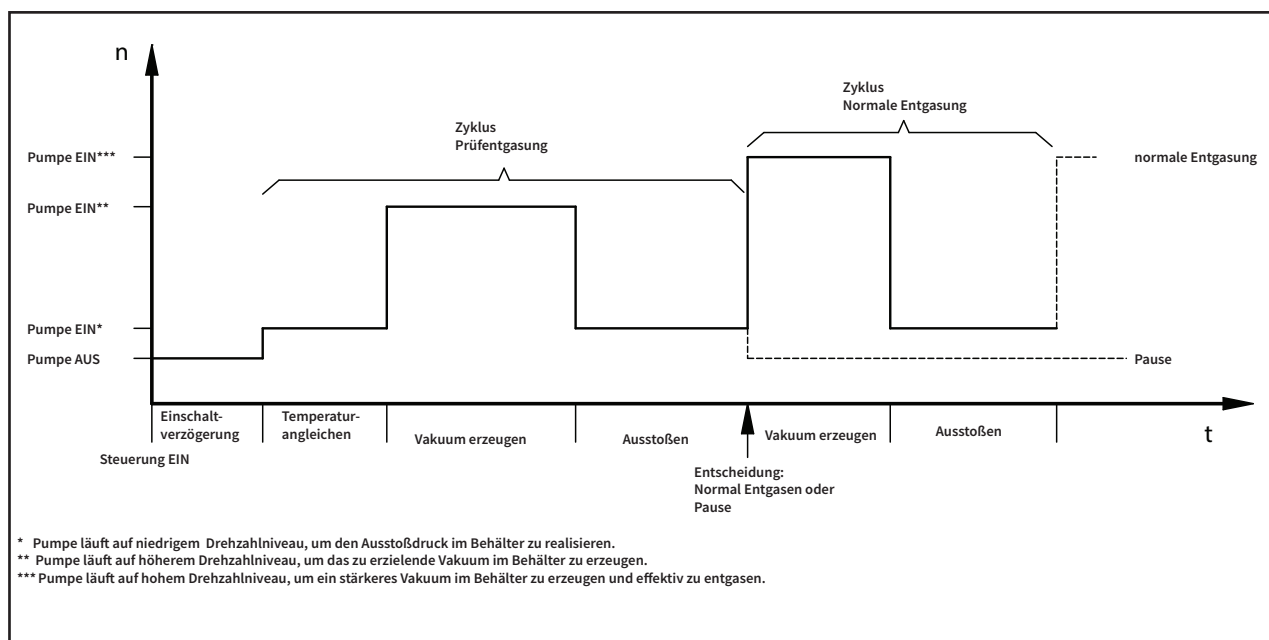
n

Zyklus
Normale Entgasung

Zyklus
Prüfentgasung

Pumpe EIN***

normale Entgasung

Pumpe EIN**

Pumpe EIN*

Pumpe AUS

Pause

Einschaltverzögerung

Temperaturangleichen

Vakuum erzeugen

Ausstoßen

Vakuum erzeugen

Ausstoßen

t

Steuerung EIN

Entscheidung:
Normal Entgasen oder Pause

* Pumpe läuft auf niedrigem Drehzahlniveau, um den Ausstoßdruck im Behälter zu realisieren.
** Pumpe läuft auf höherem Drehzahlniveau, um das zu erzielende Vakuum im Behälter zu erzeugen.
*** Pumpe läuft auf hohem Drehzahlniveau, um ein stärkeres Vakuum im Behälter zu erzeugen und effektiv zu entgasen.